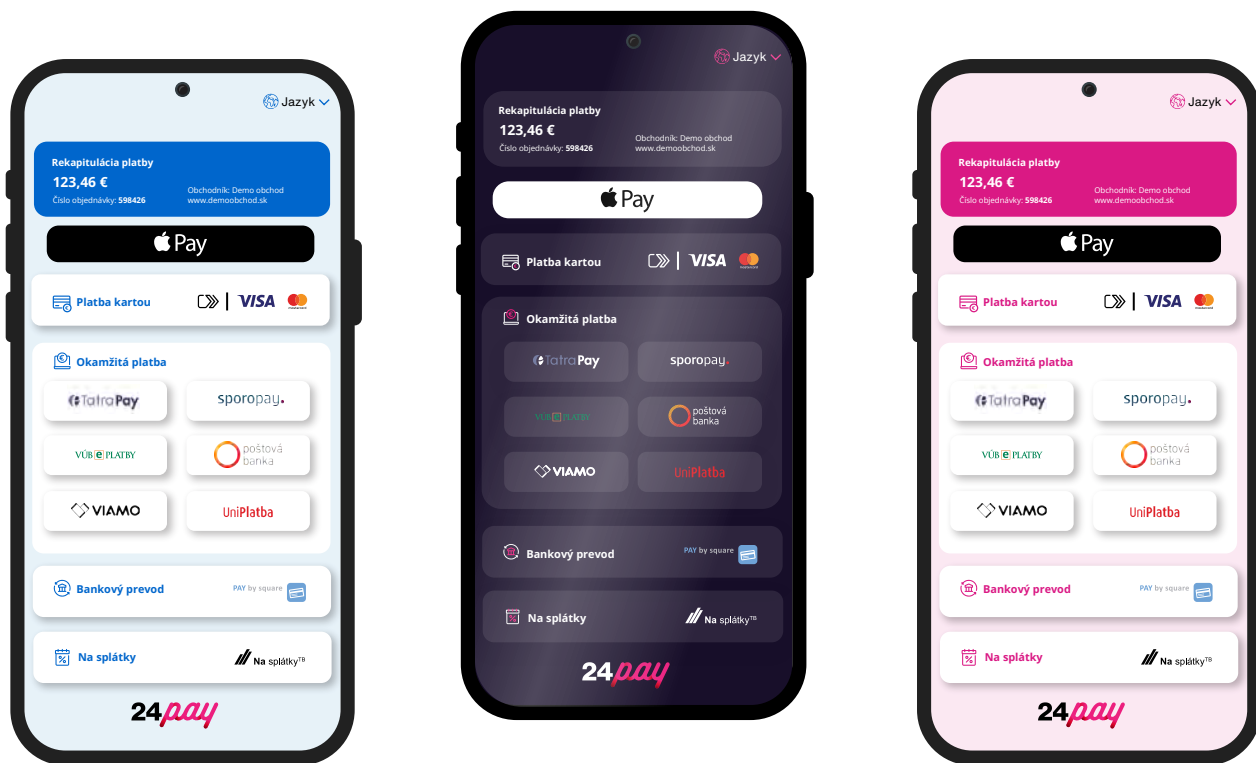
Jazyk

Rekapitulácia platby
123,46 €
Číslo objednávky: 598426
Obchodník: Demo obchod
www.demoobchod.sk

Pay

Platba kartou
VISA

Okamžitá platba
TatraPay
sporopay.
VÚB e PLATBY
poštová banka
VIAMO
UniPlatba

Bankový prevod
PAY by square

Na splátky
Na splátky$^{TB}$

24pay

Jazyk

Rekapitulácia platby
123,46 €
Číslo objednávky: 598426
Obchodník: Demo obchod
www.demoobchod.sk

Pay

Platba kartou
VISA

Okamžitá platba
TatraPay
sporopay.
VÚB e PLATBY
poštová banka
VIAMO
UniPlatba

Bankový prevod
PAY by square

Na splátky
Na splátky$^{TB}$

24pay

Jazyk

Rekapitulácia platby
123,46 €
Číslo objednávky: 598426
Obchodník: Demo obchod
www.demoobchod.sk

Pay

Platba kartou
VISA

Okamžitá platba
TatraPay
sporopay.
VÚB e PLATBY
poštová banka
VIAMO
UniPlatba

Bankový prevod
PAY by square

Na splátky
Na splátky$^{TB}$

24pay